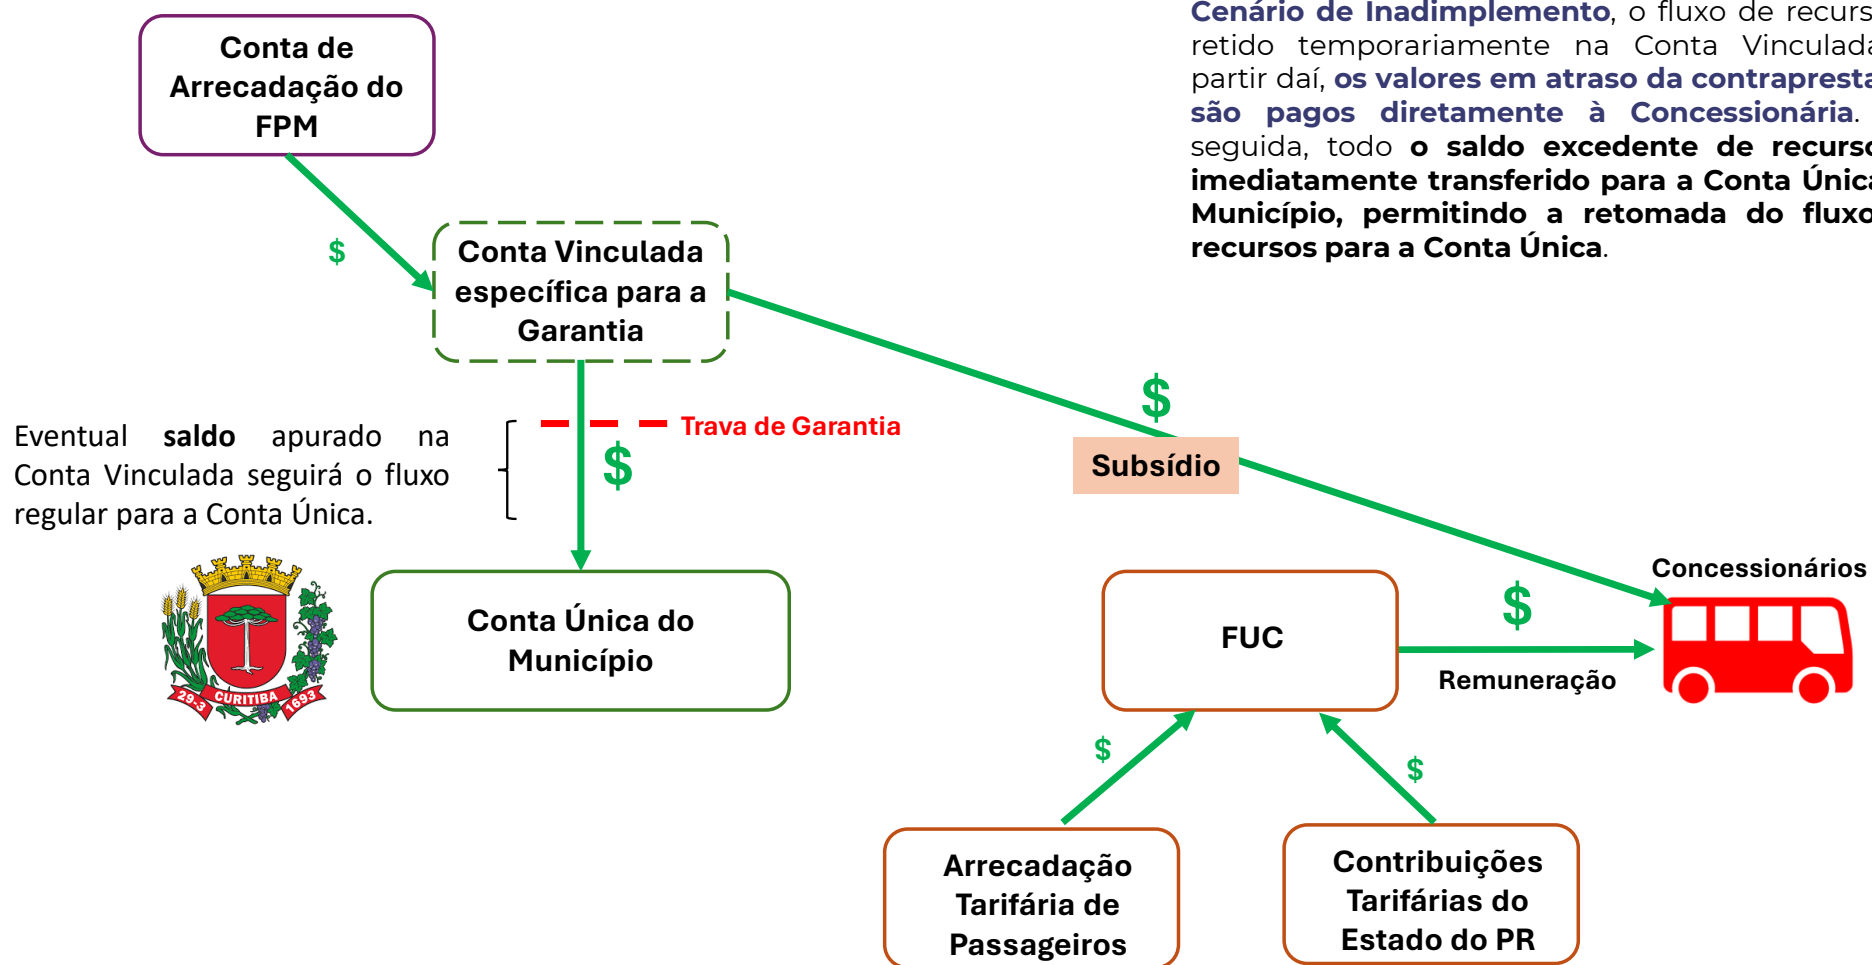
Cenário de Inadimplemento, o fluxo de recurs retido temporariamente na Conta Vinculada partir daí, os valores em atraso da contrapresta são pagos diretamente à Concessionária. seguida, todo o saldo excedente de recurso imediatamente transferido para a Conta Única Município, permitindo a retomada do fluxo recursos para a Conta Única.

Conta de Arrecadação do FPM

$

Conta Vinculada específica para a Garantia

Eventual saldo apurado na Conta Vinculada seguirá o fluxo regular para a Conta Única.

Trava de Garantia

$

$

Subsídio

CURITIBA 29.3 1693

Conta Única do Município

Concessionários

FUC

$

Remuneração

$

$

Arrecadação Tarifária de Passageiros

Contribuições Tarifárias do Estado do PR